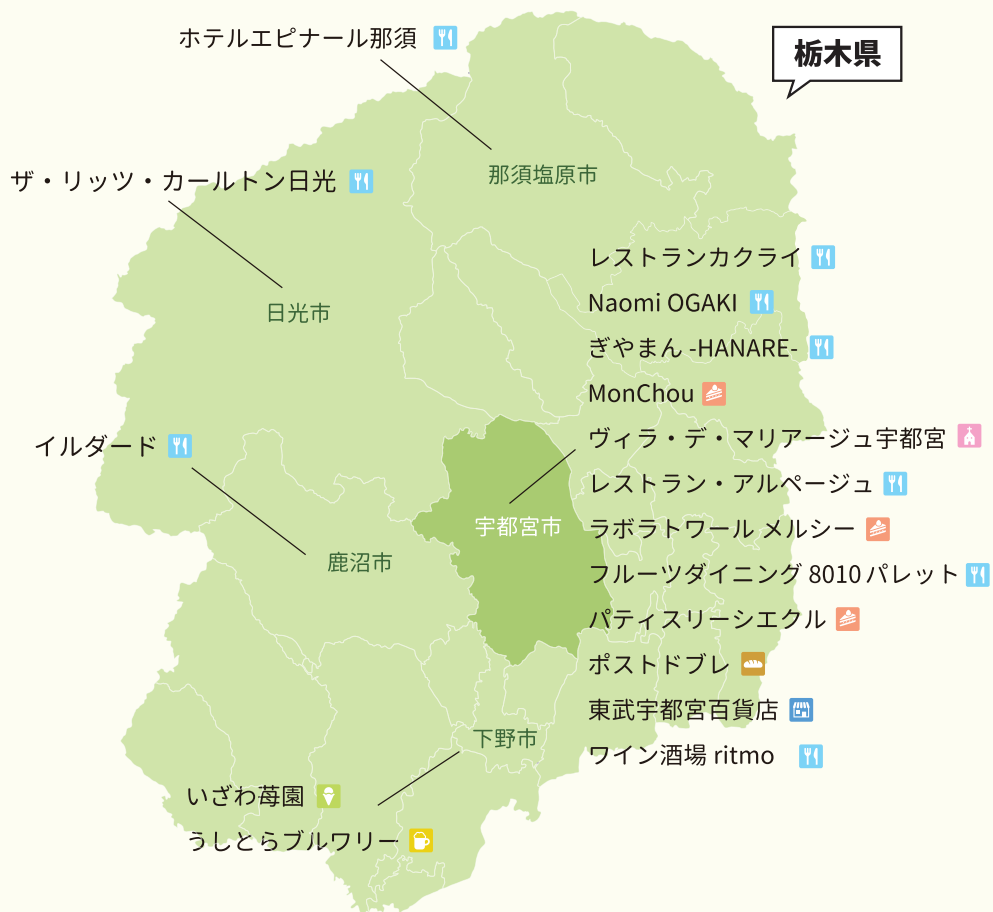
ホテルエピナール那須

栃木県

那須塩原市

ザ・リッツ・カールトン日光

日光市

レストランカクライ
Naomi OGAKI
ぎやまん -HANARE-
MonChou
ヴィラ・デ・マリアージュ宇都宮
レストラン・アルページュ
ラボラトワール メルシー
フルーツダイニング 8010 パレット
パティスリーシエクル
ポストドブレ
東武宇都宮百貨店
ワイン酒場 ritmo

イルダード

宇都宮市

鹿沼市

下野市

いざわ苺園
うしとらブルワリー